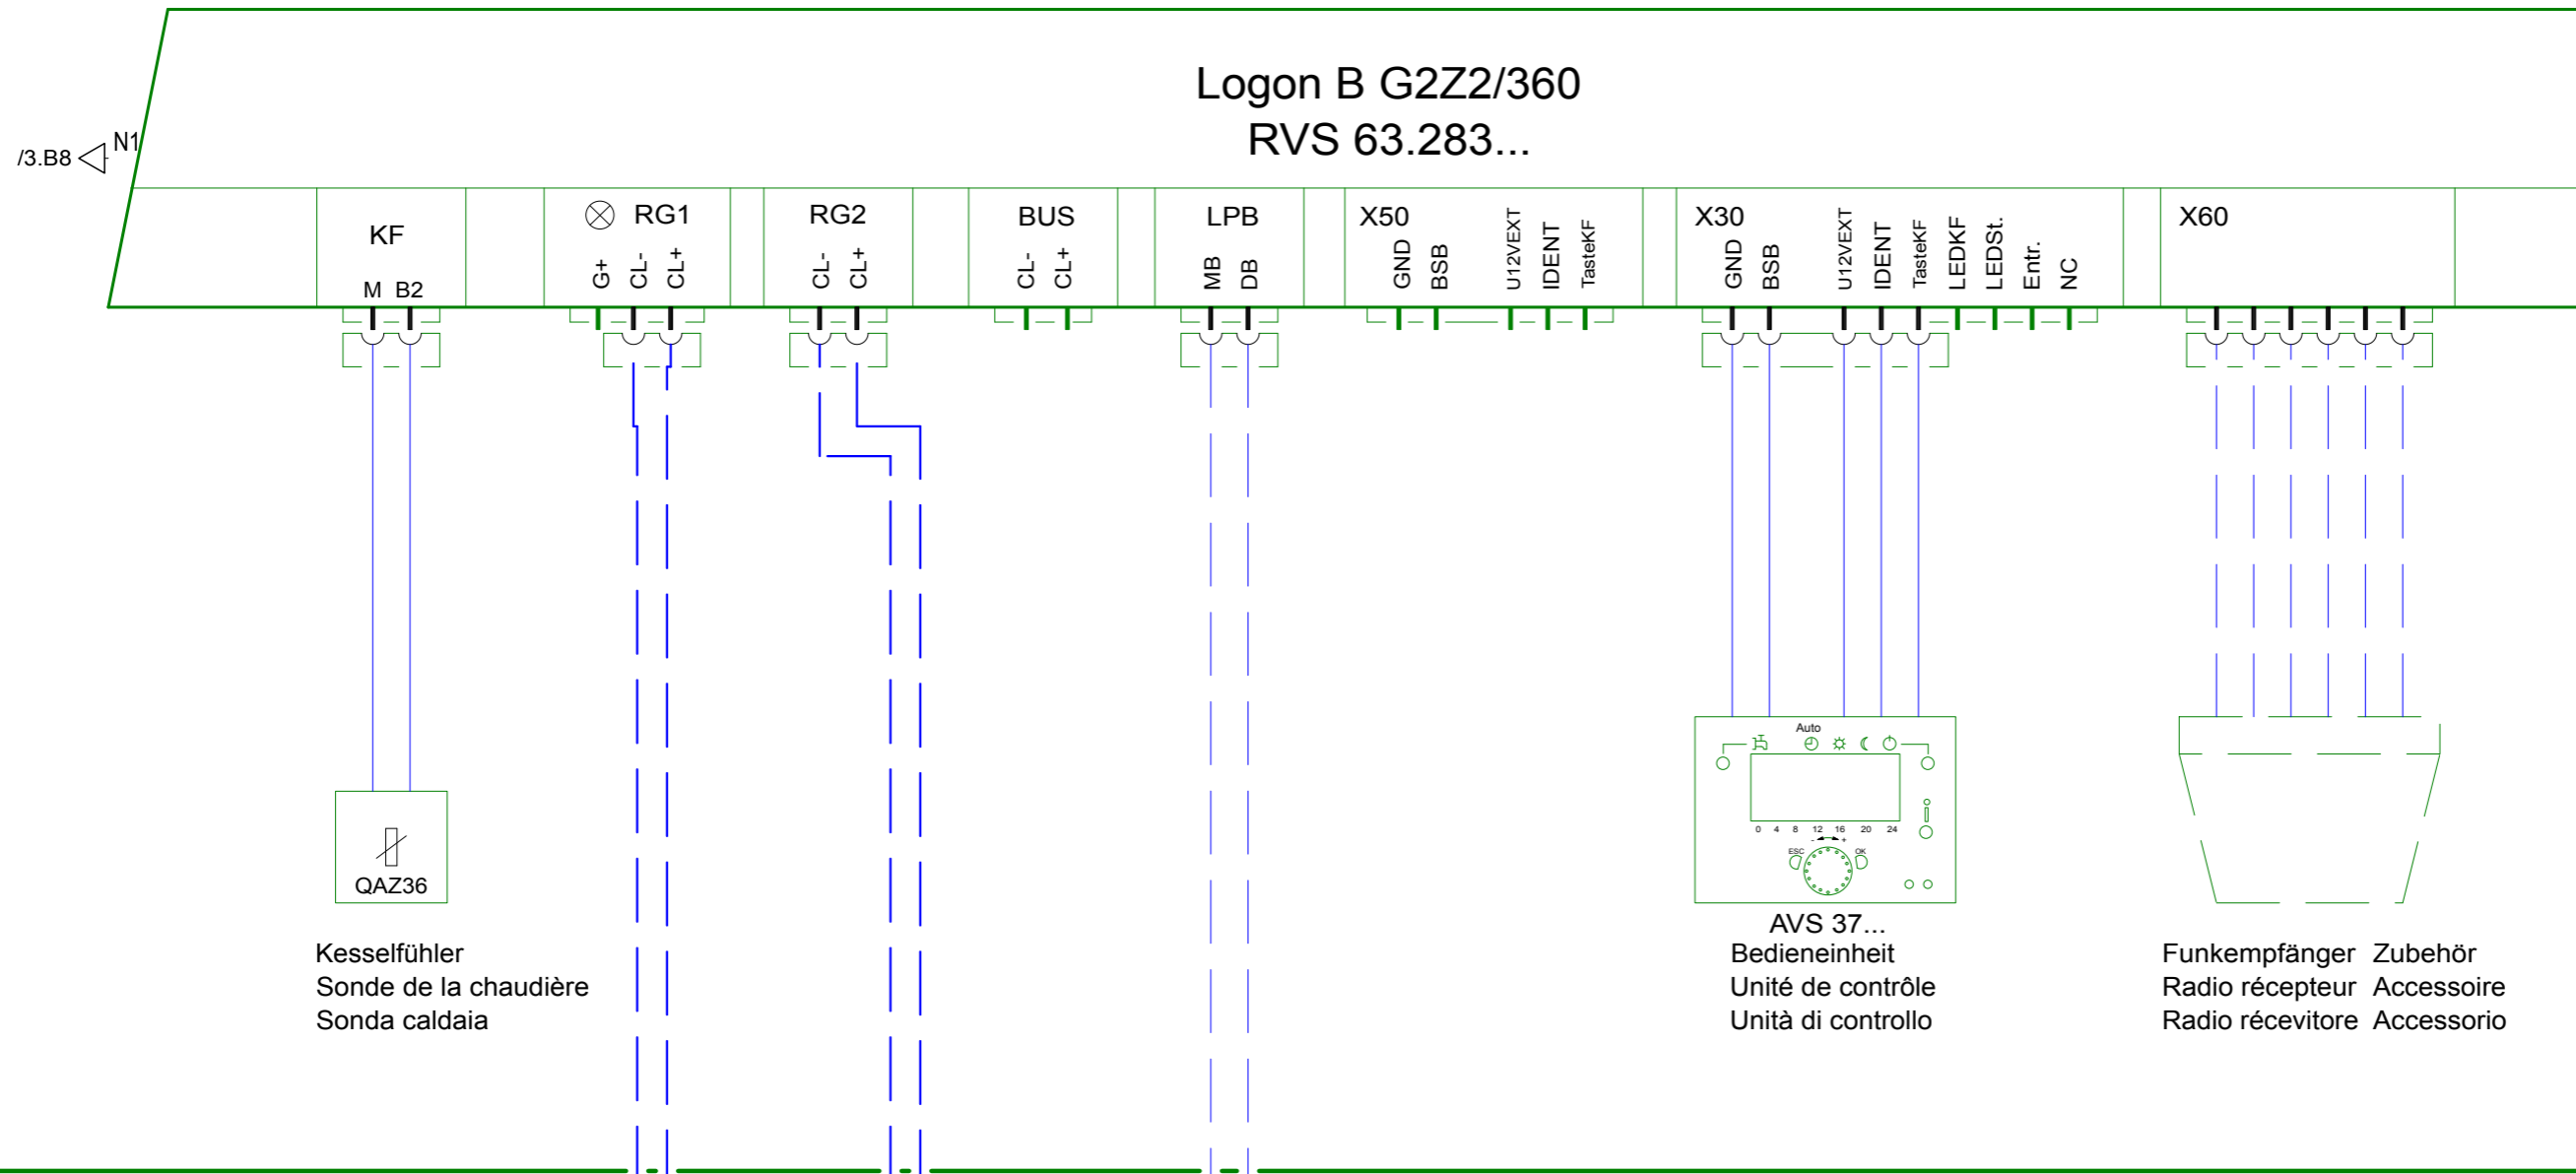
Logon B G2Z2/360
RVS 63.283...

/3.B8 N1

KF
M B2

RG1
G+ CL- CL+

RG2
CL- CL+

BUS
CL- CL+

LPB
MB DB

X50
GND BSB U12VEXT IDENT TasteKF

X30
GND BSB U12VEXT IDENT TasteKF LEDKF LEDSt. Entr. NC

X60

QAZ36

Kesselfühler
Sonde de la chaudière
Sonda caldaia

Auto
0 4 8 12 16 20 24
ESC OK

AVS 37...
Bedieneinheit
Unité de contrôle
Unità di controllo

Funkempfänger Zubehör
Radio récepteur Accessoire
Radio récevitore Accessorio